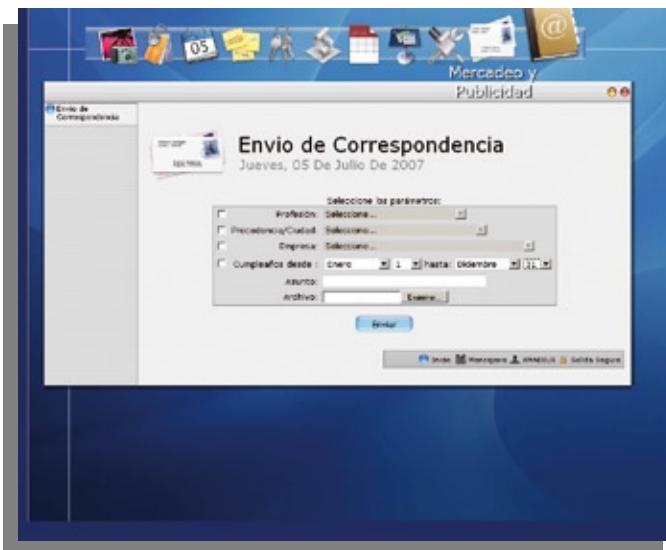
05

Mercadeo y Publicidad

Envio de Correspondencia

Envio de Correspondencia
Jueves, 05 De Julio De 2007

Seleccione los parámetros:

Profesión: Seleccione...
Procedencia/Ciudad: Seleccione...
Empresa: Seleccione...
Cumpleaños desde: Enero 1 hasta: Diciembre 31
Asunto:
Archivo: Examinar...

Enviar

Inicio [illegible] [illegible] Salida Segura